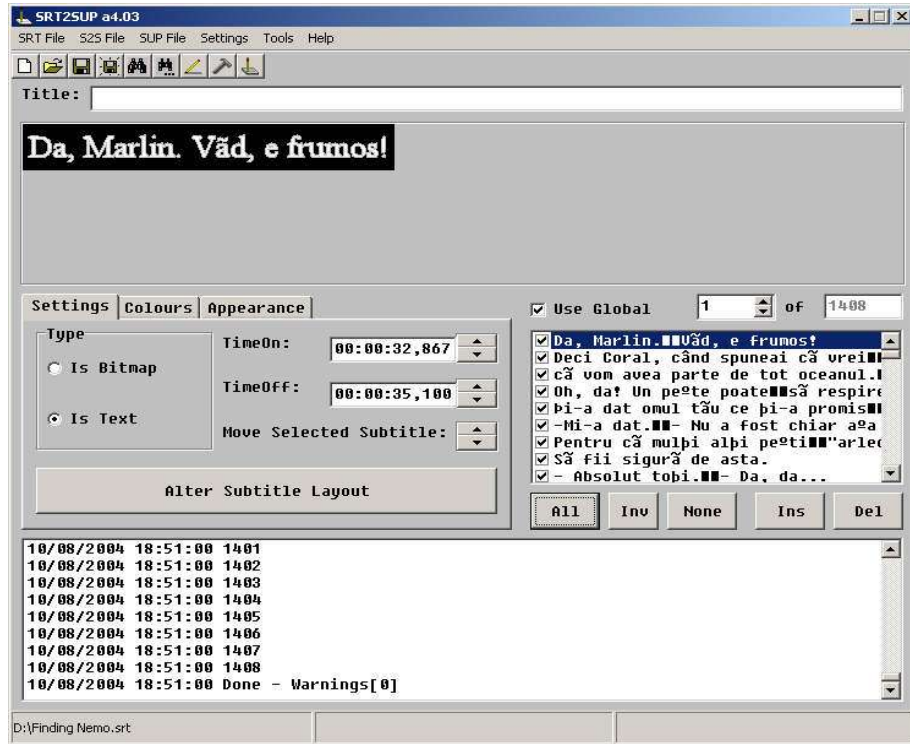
SRT2SUP a4.03

SRT File S2S File SUP File Settings Tools Help

Title:

Da, Marlin. Văd, e frumos!

Settings Colours Appearance

Type

Is Bitmap

Is Text

TimeOn: 00:00:32,867

TimeOff: 00:00:35,100

Move Selected Subtitle:

Alter Subtitle Layout

Use Global 1 of 1408

Da, Marlin.■■Văd, e frumos!
Deci Coral, când spuneai că vrei■■
că vom avea parte de tot oceanul.■
Oh, da! Un pe°te poate■■să respire
Þi-a dat omul tău ce þi-a promis■■
-Mi-a dat.■■- Nu a fost chiar a°a
Pentru că mulþi alþi pe°ti■■"arlec
Să fii sigură de asta.
- Absolut toþi.■■- Da, da...

All Inv None Ins Del

10/08/2004 18:51:00 1401
10/08/2004 18:51:00 1402
10/08/2004 18:51:00 1403
10/08/2004 18:51:00 1404
10/08/2004 18:51:00 1405
10/08/2004 18:51:00 1406
10/08/2004 18:51:00 1407
10/08/2004 18:51:00 1408
10/08/2004 18:51:00 Done - Warnings[0]

D:\Finding Nemo.srt